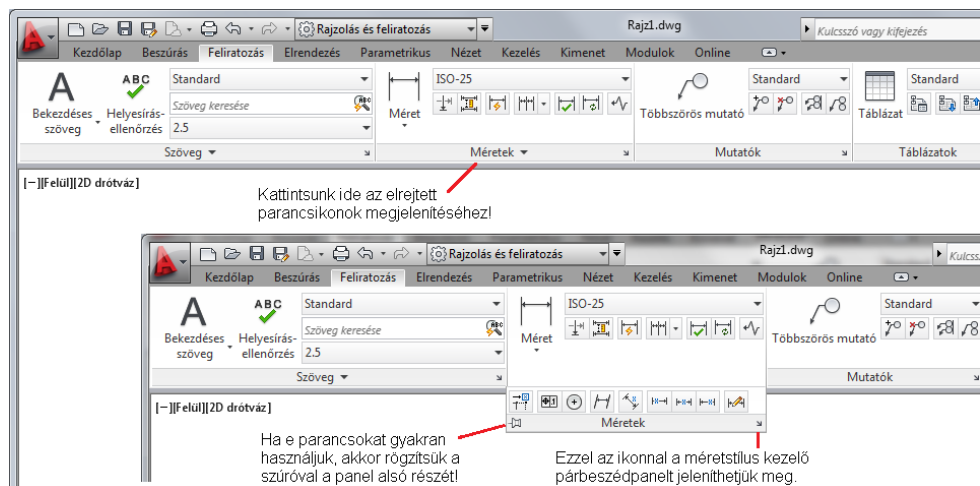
Rajzolás és feliratozás
Rajz1.dwg
Kulcsszó vagy kifejezés
Kezdőlap Beszúrás Feliratozás Elrendezés Parametrikus Nézet Kezelés Kimenet Modulok Online
Bekezdéses szöveg
Helyesírás-ellenőrzés
Standard
Szöveg keresése
2.5
Szöveg
Méret
ISO-25
Méretek
Többszörös mutató
Standard
Mutatók
Táblázat
Standard
Táblázatok
[−][Felül][2D drótváz]

Kattintsunk ide az elrejtett parancsikonok megjelenítéséhez!

Rajzolás és feliratozás
Rajz1.dwg
Kezdőlap Beszúrás Feliratozás Elrendezés Parametrikus Nézet Kezelés Kimenet Modulok Online
Bekezdéses szöveg
Helyesírás-ellenőrzés
Standard
Szöveg keresése
2.5
Szöveg
Méret
ISO-25
Többszörös mutató
Standard
Mutatók
[−][Felül][2D drótváz]
Méretek

Ha e parancsokat gyakran használjuk, akkor rögzítsük a szúróval a panel alsó részét!

Ezzel az ikonnal a méretstílus kezelő párbeszédpanelt jeleníthetjük meg.